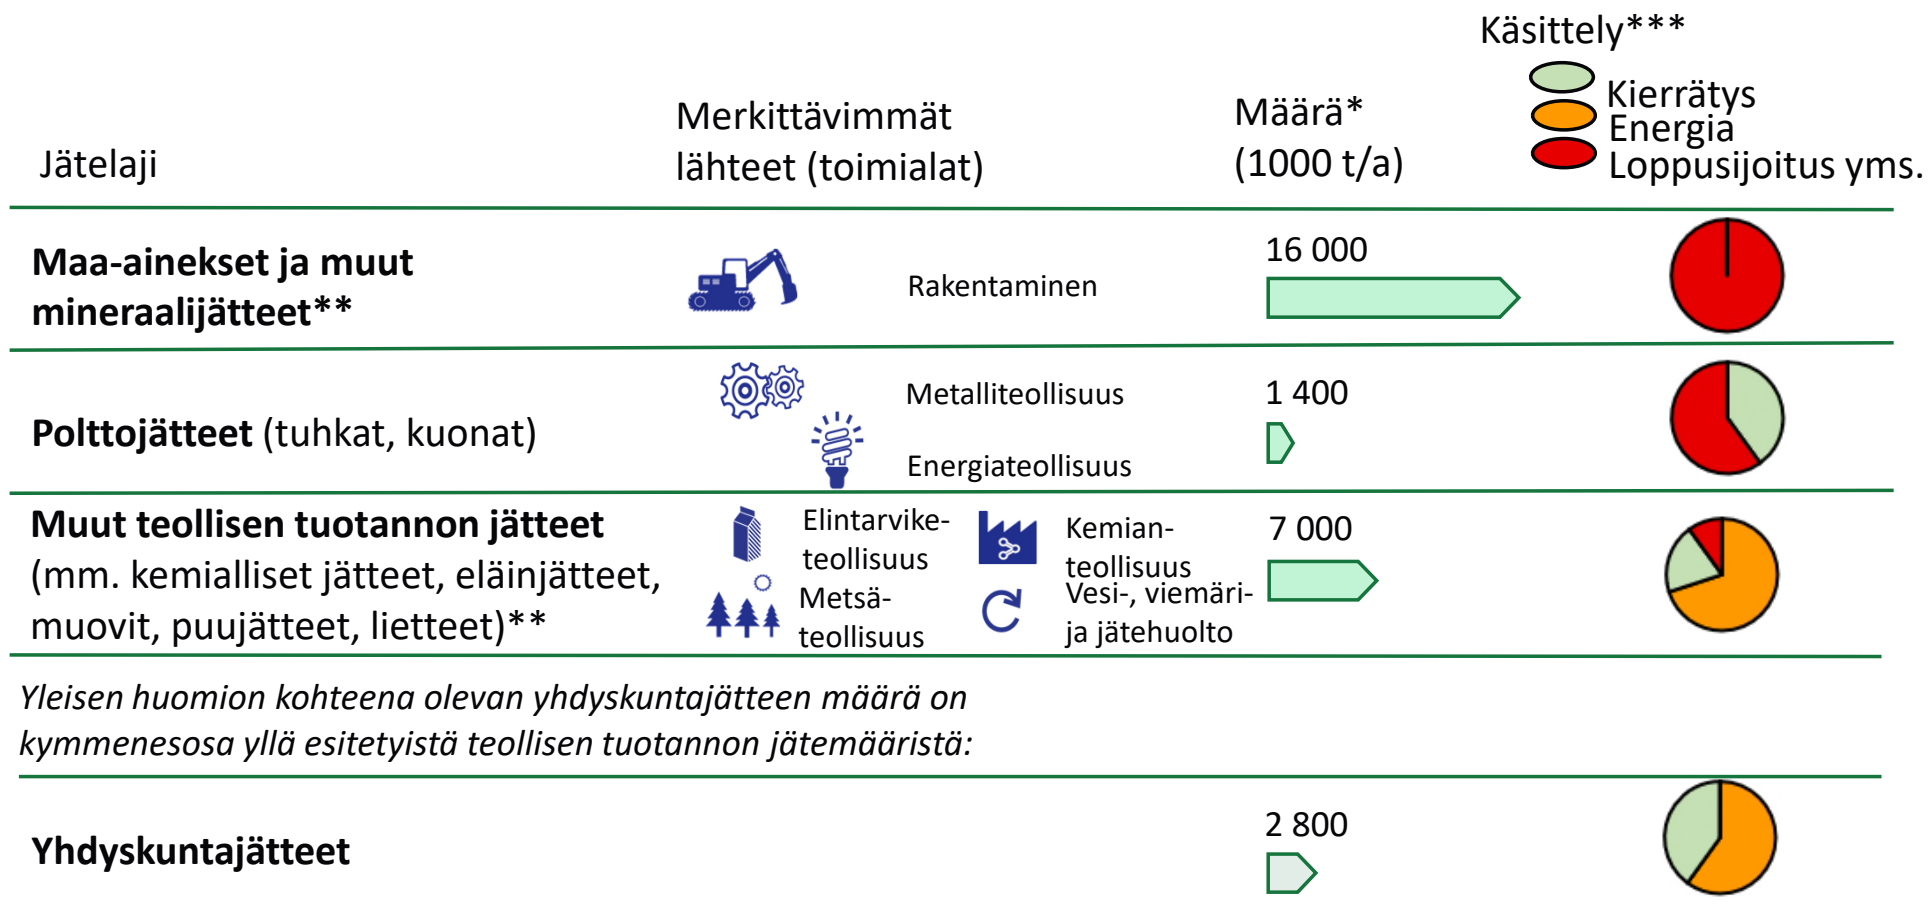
Käsittely***
Kierrätys
Energia
Loppusijoitus yms.

| Jätelaji | Merkittävimmät lähteet (toimialat) | Määrä* (1000 t/a) |
|---|---|---|
| **Maa-ainekset ja muut mineraalijätteet**** | Rakentaminen | 16 000 |
| **Polttojätteet** (tuhkat, kuonat) | Metalliteollisuus, Energiateollisuus | 1 400 |
| **Muut teollisen tuotannon jätteet** (mm. kemialliset jätteet, eläinjätteet, muovit, puujätteet, lietteet)** | Elintarviketeollisuus, Metsäteollisuus, Kemianteollisuus, Vesi-, viemäri- ja jätehuolto | 7 000 |

*Yleisen huomion kohteena olevan yhdyskuntajätteen määrä on kymmenesosa yllä esitetyistä teollisen tuotannon jätemääristä:*

| | | |
|---|---|---|
| **Yhdyskuntajätteet** | | 2 800 |